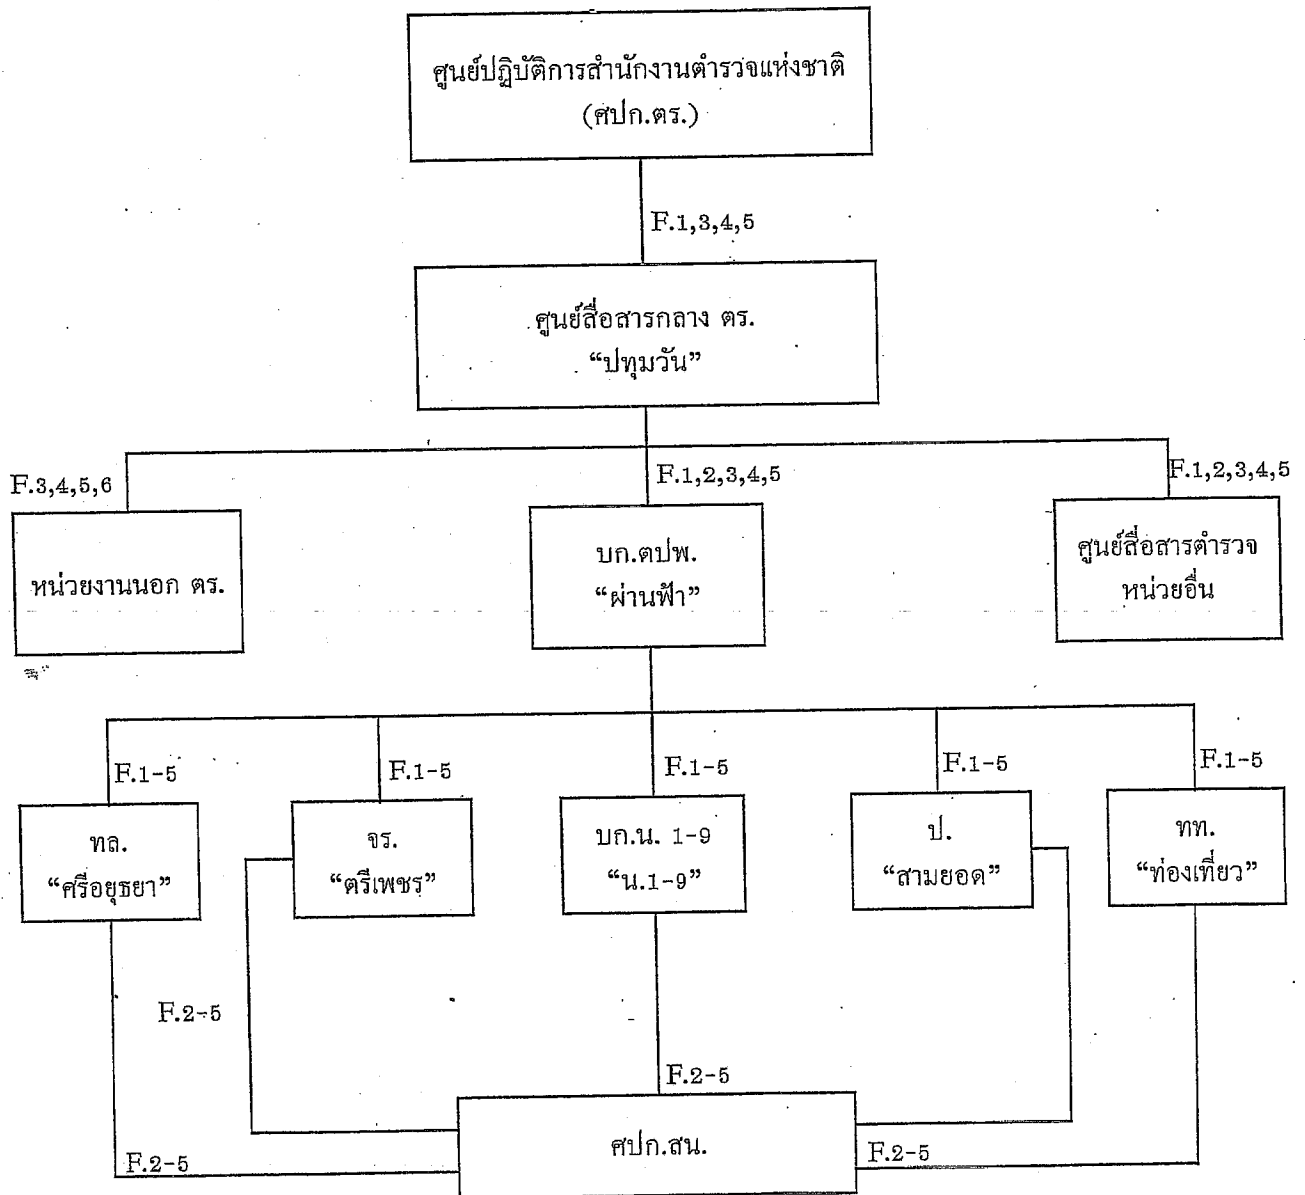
ศูนย์ปฏิบัติการสำนักงานตำรวจแห่งชาติ (ศปก.ตร.)

F.1,3,4,5

ศูนย์สื่อสารกลาง ตร. "ปทุมวัน"

F.3,4,5,6

หน่วยงานนอก ตร.

F.1,2,3,4,5

บก.ตปพ. "ผ่านฟ้า"

F.1,2,3,4,5

ศูนย์สื่อสารตำรวจ หน่วยอื่น

F.1-5

ทล. "ศรีอยุธยา"

F.1-5

จร. "ตรีเพชร"

F.1-5

บก.น. 1-9 "น.1-9"

F.1-5

ป. "สามยอด"

F.1-5

ทท. "ท่องเที่ยว"

F.2-5

F.2-5

ศปก.สน.

F.2-5

F.2-5